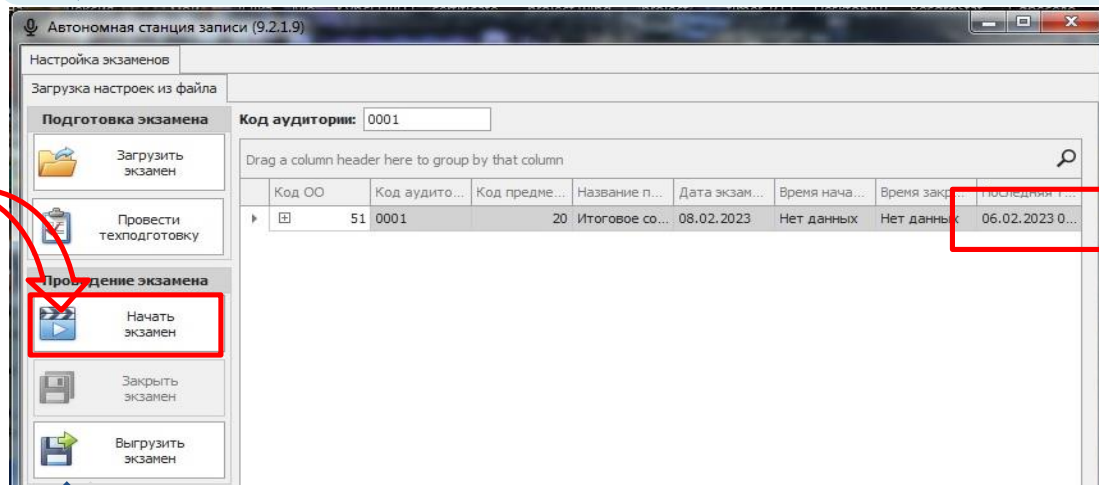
Автономная станция записи (9.2.1.9)

Настройка экзаменов

Загрузка настроек из файла

Подготовка экзамена

Загрузить экзамен

Провести техподготовку

Проведение экзамена

Начать экзамен

Закрыть экзамен

Выгрузить экзамен

Код аудитории: 0001

Drag a column header here to group by that column

| | Код ОО | Код аудито... | Код предме... | Название п... | Дата экзам... | Время нача... | Время закр... | Последняя т... |
|---|---|---|---|---|---|---|---|---|
| ⊞ | 51 | 0001 | 20 | Итоговое со... | 08.02.2023 | Нет данных | Нет данных | 06.02.2023 0... |